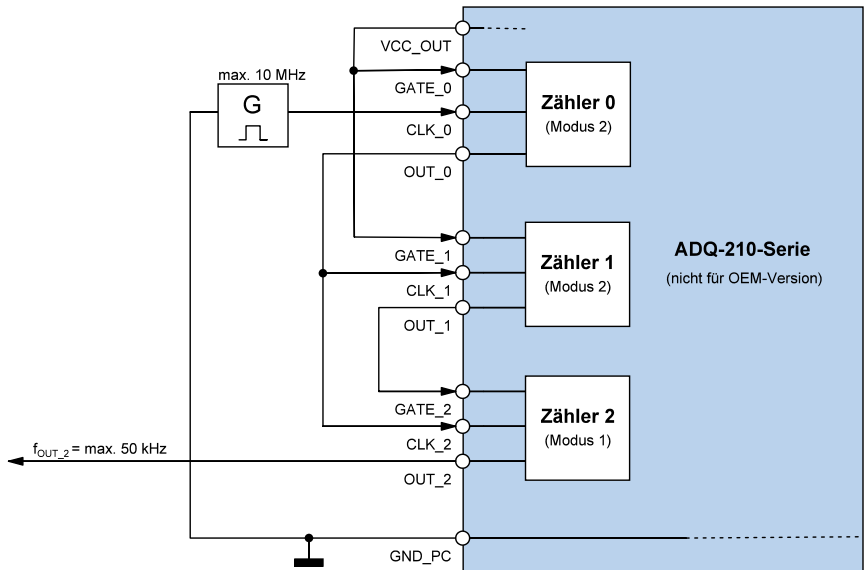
max. 10 MHz

G

VCC_OUT

GATE_0

CLK_0

OUT_0

Zähler 0
(Modus 2)

GATE_1

CLK_1

OUT_1

Zähler 1
(Modus 2)

ADQ-210-Serie
(nicht für OEM-Version)

GATE_2

CLK_2

OUT_2

Zähler 2
(Modus 1)

$f_{OUT\_2}$ = max. 50 kHz

GND_PC